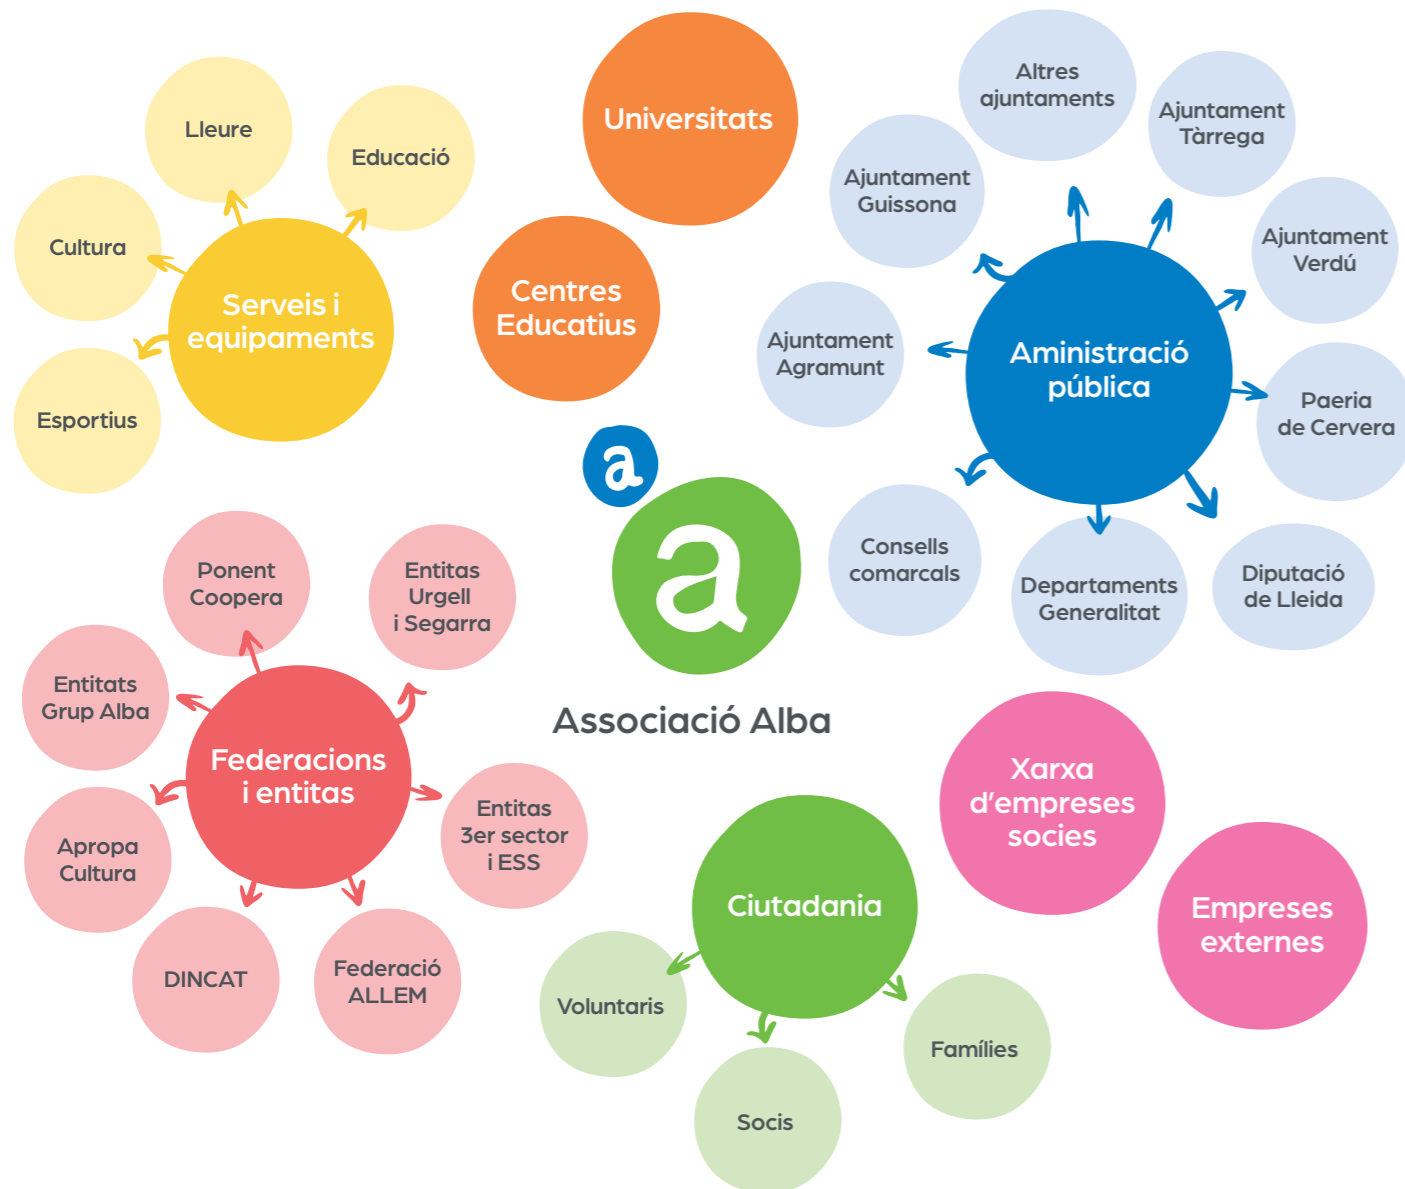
Lleure

Educació

Cultura

Serveis i equipaments

Esportius

Universitats

Centres Educatius

Altres ajuntaments

Ajuntament Tàrrega

Ajuntament Guissona

Ajuntament Verdú

Ajuntament Agramunt

Aministració pública

Paeria de Cervera

Consells comarcals

Departaments Generalitat

Diputació de Lleida

a

a

Associació Alba

Ponent Coopera

Entitas Urgell i Segarra

Entitats Grup Alba

Federacions i entitats

Entitas 3er sector i ESS

Apropa Cultura

DINCAT

Federació ALLEM

Xarxa d'empreses socies

Empreses externes

Ciutadania

Voluntaris

Socis

Famílies